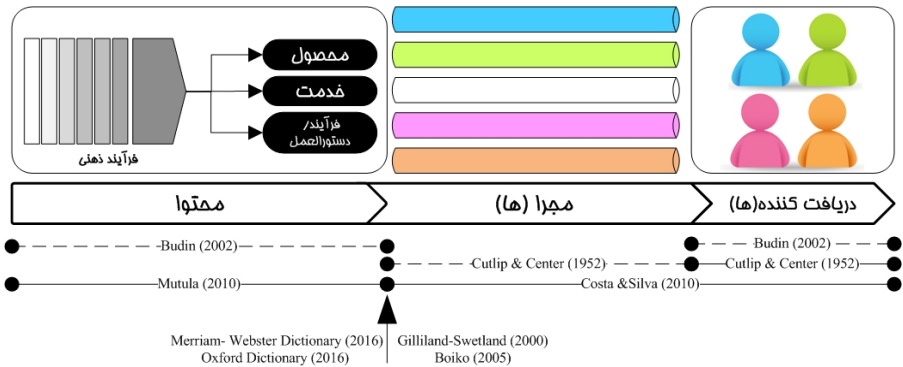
محصول

خدمت

فرآیند/ دستورالعمل

فرآیند ذهنی

محتوا

مجرا (ها)

دریافت کننده(ها)

Budin (2002)

Budin (2002)

Cutlip & Center (1952)

Cutlip & Center (1952)

Mutula (2010)

Costa &Silva (2010)

Merriam- Webster Dictionary (2016)
Oxford Dictionary (2016)

Gilliland-Swetland (2000)
Boiko (2005)